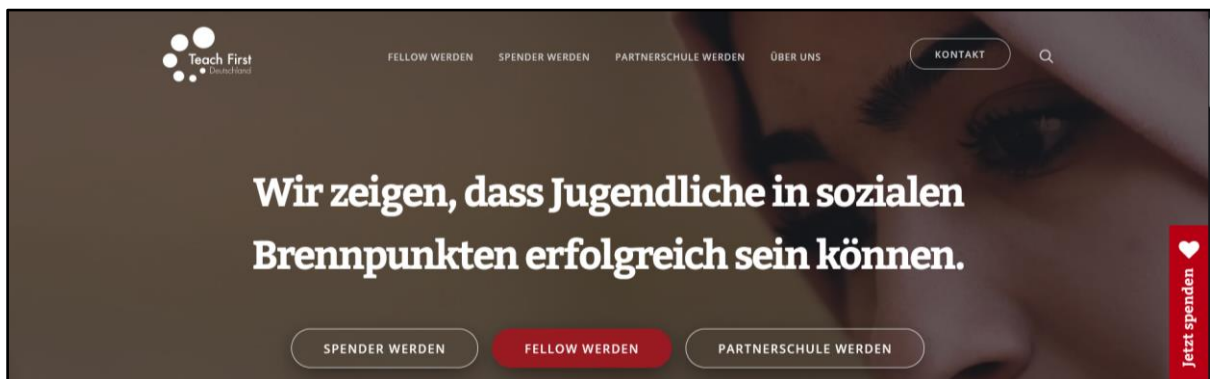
Teach First Deutschland

FELLOW WERDEN SPENDER WERDEN PARTNERSCHULE WERDEN ÜBER UNS

KONTAKT

Wir zeigen, dass Jugendliche in sozialen Brennpunkten erfolgreich sein können.

SPENDER WERDEN FELLOW WERDEN PARTNERSCHULE WERDEN

Jetzt spenden